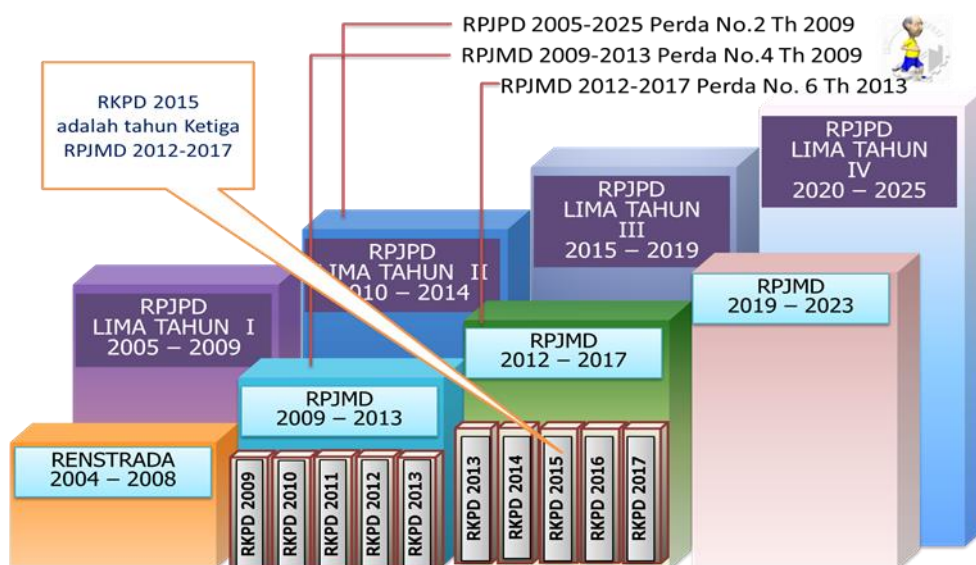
RPJPD 2005-2025 Perda No.2 Th 2009

RPJMD 2009-2013 Perda No.4 Th 2009

RPJMD 2012-2017 Perda No. 6 Th 2013

RKPD 2015 adalah tahun Ketiga RPJMD 2012-2017

RPJPD LIMA TAHUN IV 2020 – 2025

RPJPD LIMA TAHUN III 2015 – 2019

RPJPD LIMA TAHUN II 2010 – 2014

RPJPD LIMA TAHUN I 2005 – 2009

RPJMD 2019 – 2023

RPJMD 2012 – 2017

RPJMD 2009 – 2013

RENSTRADA 2004 – 2008

RKPD 2009

RKPD 2010

RKPD 2011

RKPD 2012

RKPD 2013

RKPD 2013

RKPD 2014

RKPD 2015

RKPD 2016

RKPD 2017